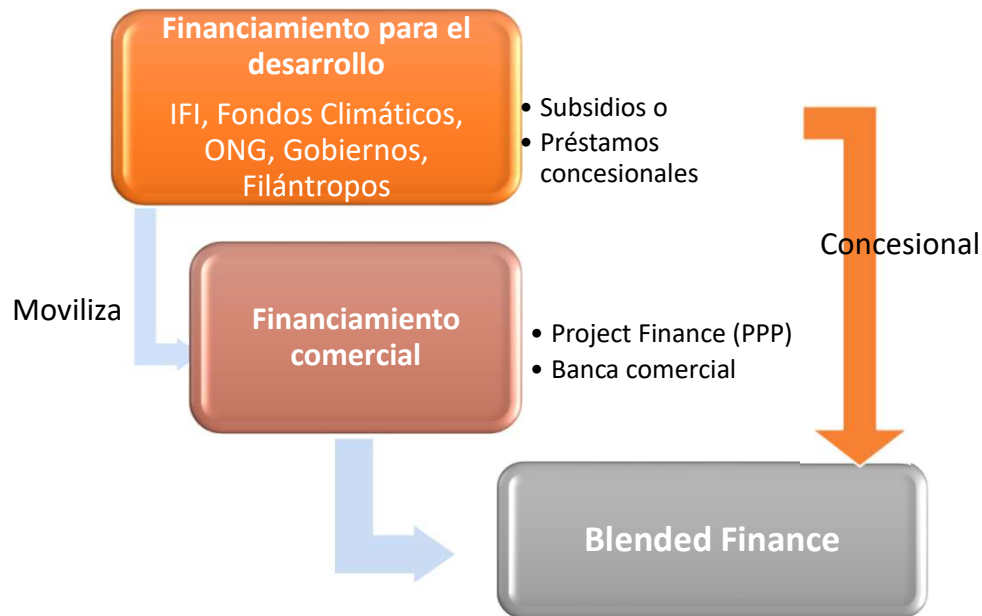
Financiamiento para el desarrollo

IFI, Fondos Climáticos, ONG, Gobiernos, Filántropos

• Subsidios o
• Préstamos concesionales

Concesional

Moviliza

Financiamiento comercial

• Project Finance (PPP)
• Banca comercial

Blended Finance